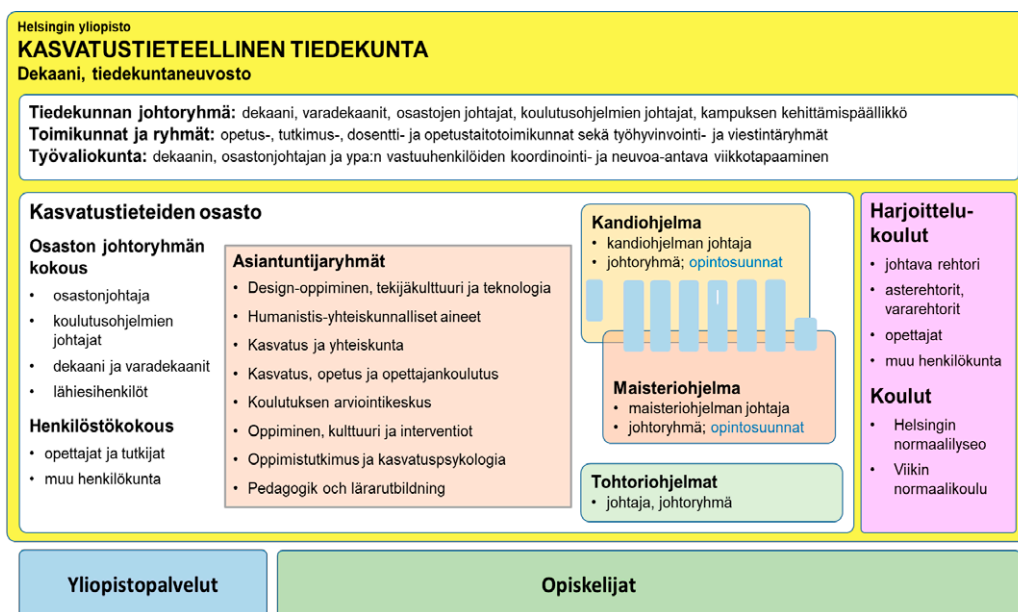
Helsingin yliopisto
KASVATUSTIETEELLINEN TIEDEKUNTA
Dekaani, tiedekuntaneuvosto

Tiedekunnan johtoryhmä: dekaani, varadekaanit, osastojen johtajat, koulutusohjelmien johtajat, kampuksen kehittämispäällikkö
Toimikunnat ja ryhmät: opetus-, tutkimus-, dosentti- ja opetustaitotoimikunnat sekä työhyvinvointi- ja viestintäryhmät
Työvaliokunta: dekaanin, osastonjohtajan ja ypa:n vastuuhenkilöiden koordinointi- ja neuvoa-antava viikkotapaaminen

Kasvatustieteiden osasto

Osaston johtoryhmän kokous
• osastonjohtaja
• koulutusohjelmien johtajat
• dekaani ja varadekaanit
• lähiesihenkilöt

Henkilöstökokous
• opettajat ja tutkijat
• muu henkilökunta

Asiantuntijaryhmät
• Design-oppiminen, tekijäkulttuuri ja teknologia
• Humanistis-yhteiskunnalliset aineet
• Kasvatus ja yhteiskunta
• Kasvatus, opetus ja opettajankoulutus
• Koulutuksen arviointikeskus
• Oppiminen, kulttuuri ja interventiot
• Oppimistutkimus ja kasvatuspsykologia
• Pedagogik och lärarutbildning

Kandiohjelma
• kandiohjelman johtaja
• johtoryhmä; opintosuunnat

Maisteriohjelma
• maisteriohjelman johtaja
• johtoryhmä; opintosuunnat

Tohtoriohjelmat
• johtaja, johtoryhmä

Harjoittelukoulut
• johtava rehtori
• asterehtorit, vararehtorit
• opettajat
• muu henkilökunta

Koulut
• Helsingin normaalilyseo
• Viikin normaalikoulu

Yliopistopalvelut

Opiskelijat